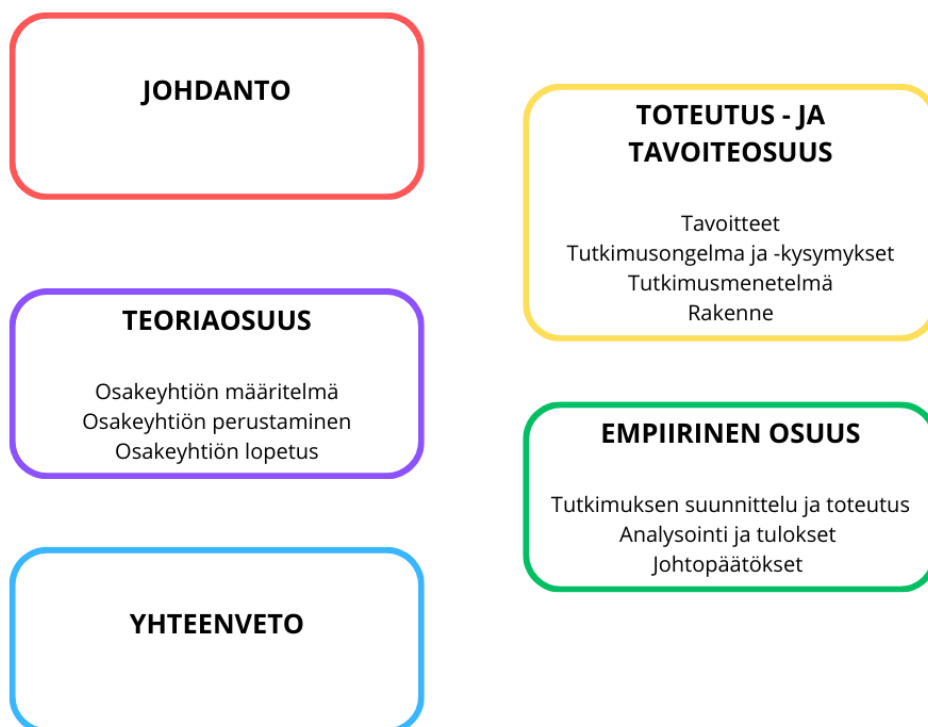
JOHDANTO

TOTEUTUS - JA TAVOITEOSUUS

Tavoitteet
Tutkimusongelma ja -kysymykset
Tutkimusmenetelmä
Rakenne

TEORIAOSUUS

Osakeyhtiön määritelmä
Osakeyhtiön perustaminen
Osakeyhtiön lopetus

EMPIIRINEN OSUUS

Tutkimuksen suunnittelu ja toteutus
Analysointi ja tulokset
Johtopäätökset

YHTEENVETO